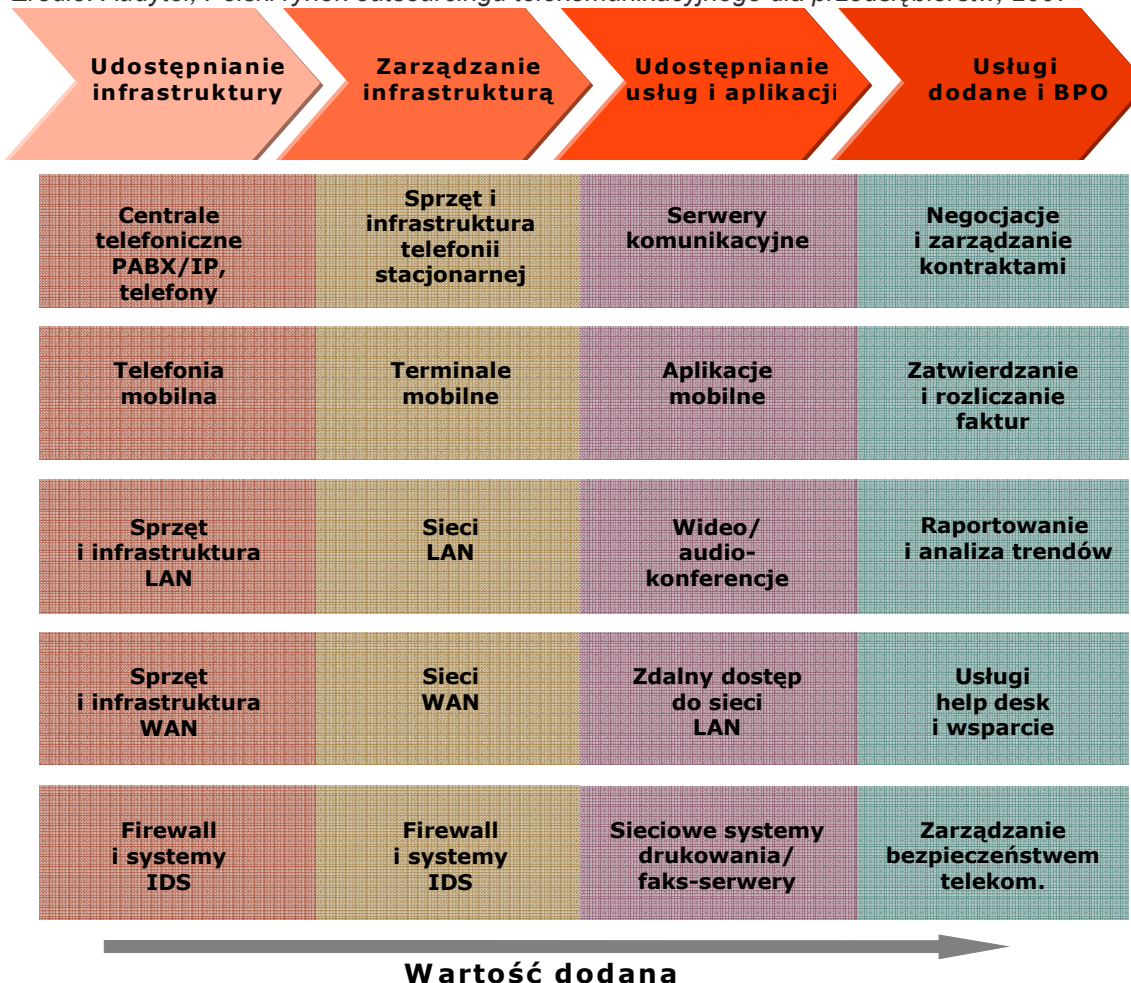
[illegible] Audytel, Polski rynek outsourcingu telekomunikacyjnego dla przedsiębiorstw, 2007

Udostępnianie infrastruktury

Zarządzanie infrastrukturą

Udostępnianie usług i aplikacji

Usługi dodane i BPO

| | | | |
|---|---|---|---|
| Centrale telefoniczne PABX/IP, telefony | Sprzęt i infrastruktura telefonii stacjonarnej | Serwery komunikacyjne | Negocjacje i zarządzanie kontraktami |
| Telefonia mobilna | Terminale mobilne | Aplikacje mobilne | Zatwierdzanie i rozliczanie faktur |
| Sprzęt i infrastruktura LAN | Sieci LAN | Wideo/ audio-konferencje | Raportowanie i analiza trendów |
| Sprzęt i infrastruktura WAN | Sieci WAN | Zdalny dostęp do sieci LAN | Usługi help desk i wsparcie |
| Firewall i systemy IDS | Firewall i systemy IDS | Sieciowe systemy drukowania/ faks-serwery | Zarządzanie bezpieczeństwem telekom. |

Wartość dodana